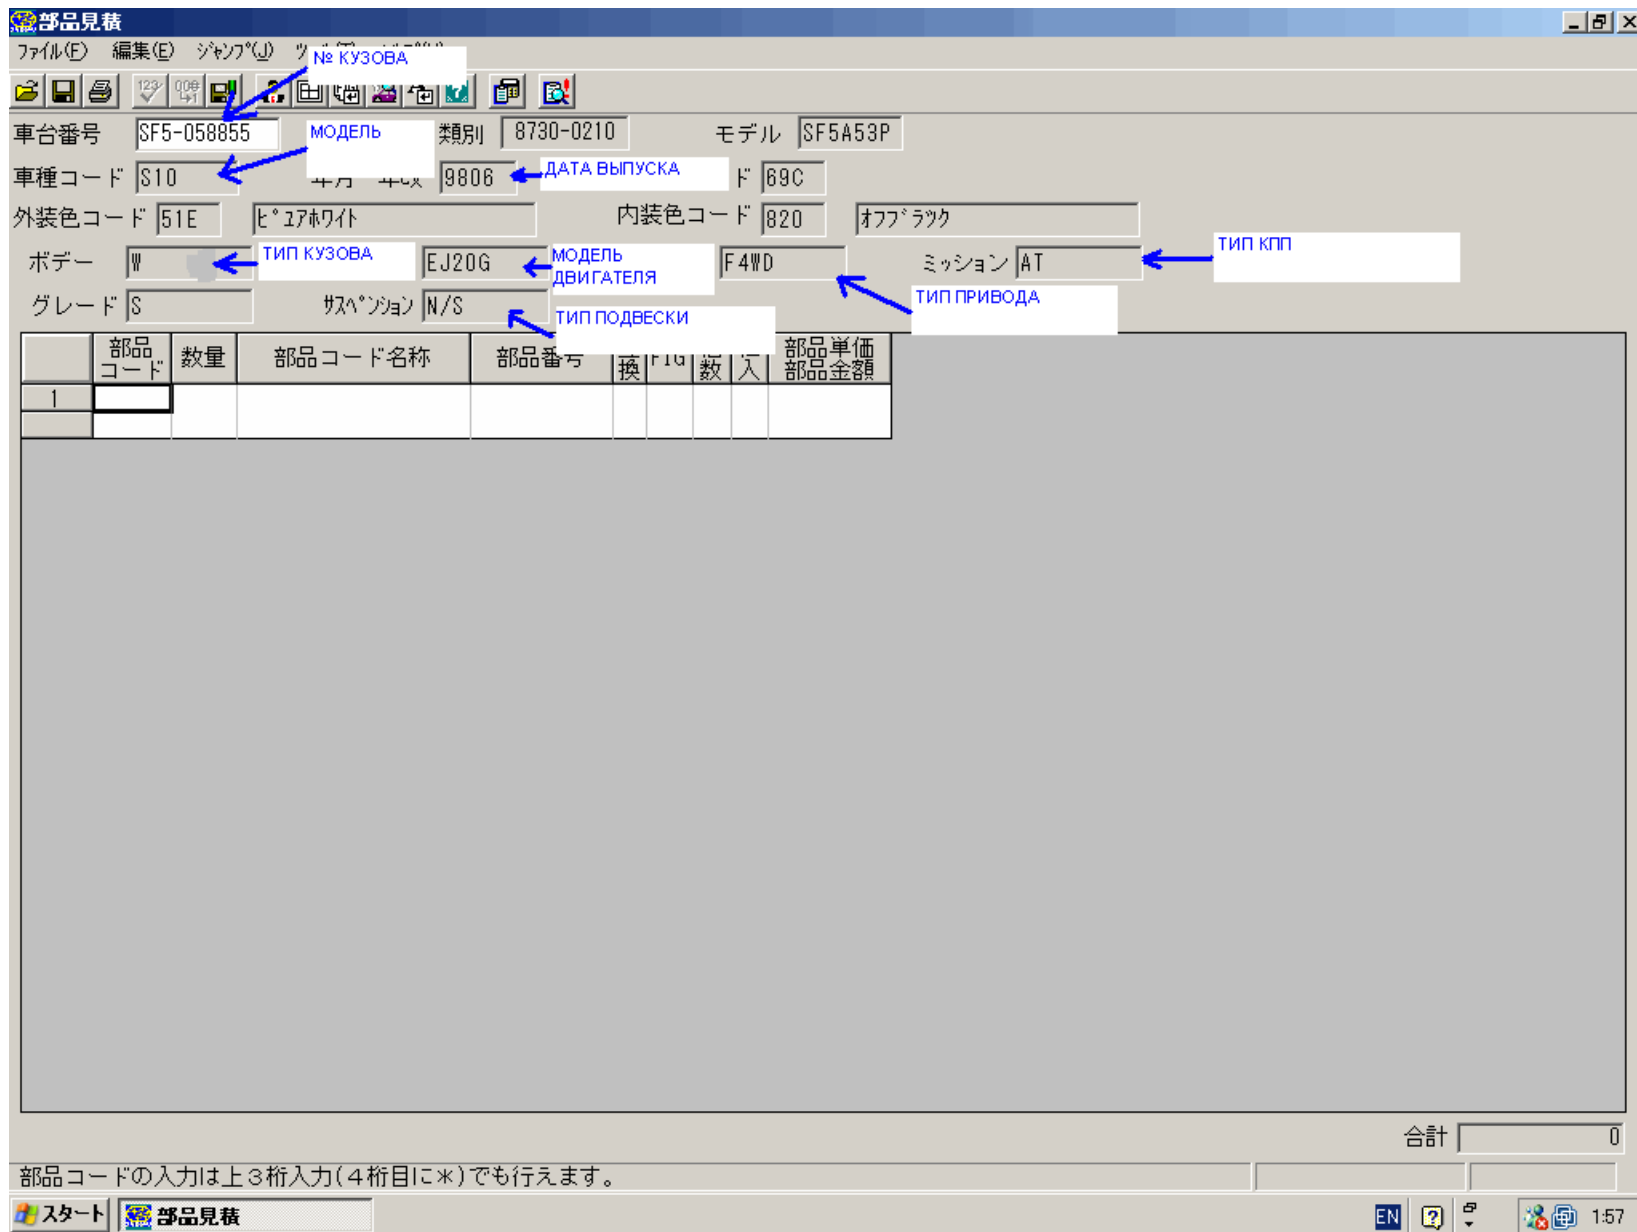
部品見積

ファイル(F) 編集(E) ジャンプ(J) ツ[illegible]

№ КУЗОВА

車台番号 SF5-058855
МОДЕЛЬ
類別 8730-0210
モデル SF5A53P

車種コード S10
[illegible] 9806
ДАТА ВЫПУСКА
ド 69C

外装色コード 51E ピュアホワイト
内装色コード 820 オフブラック

ボデー W
ТИП КУЗОВА
EJ20G
МОДЕЛЬ ДВИГАТЕЛЯ
F4WD
ミッション AT
ТИП КПП
ТИП ПРИВОДА

グレード S
サスペンション N/S
ТИП ПОДВЕСКИ

| | 部品コード | 数量 | 部品コード名称 | 部品番号 | 換 | FIG | 数 | 入 | 部品単価 部品金額 |
|---|---|---|---|---|---|---|---|---|---|
| 1 | | | | | | | | | |
| | | | | | | | | | |

合計 0

部品コードの入力は上3桁入力(4桁目に*)でも行えます。

スタート 部品見積 EN 1:57